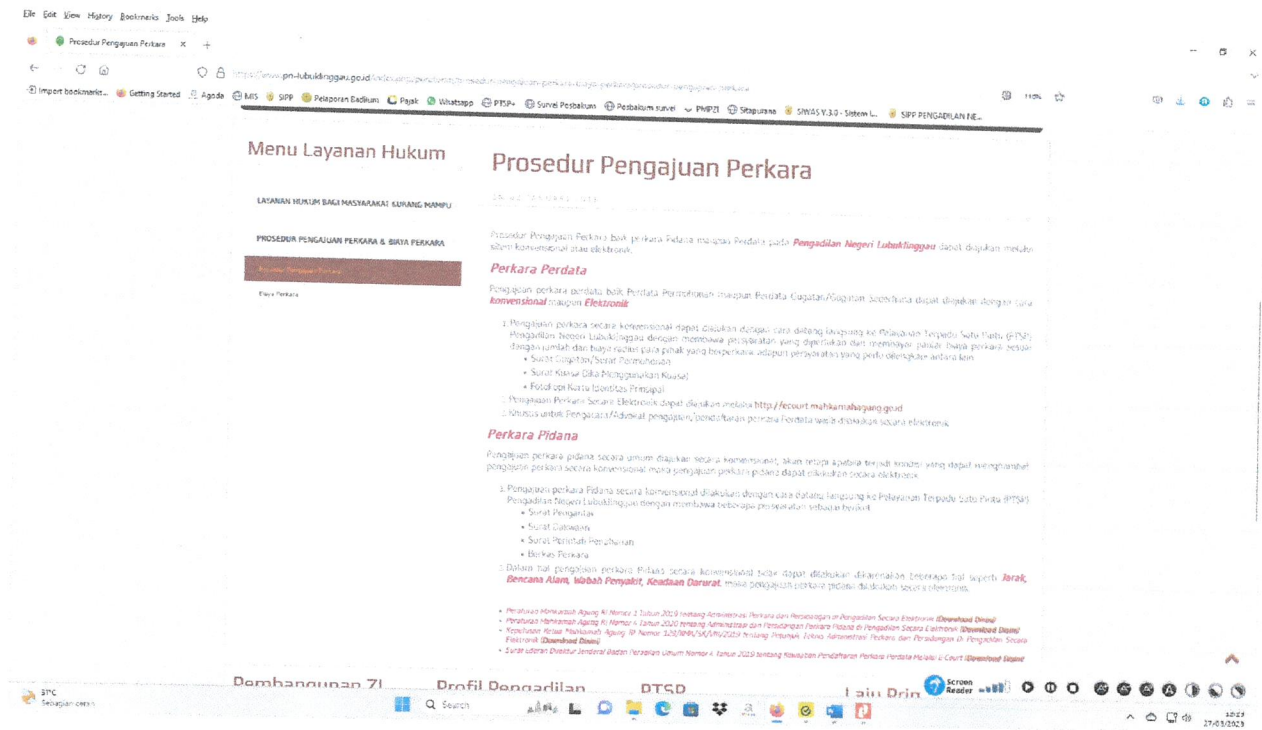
File Edit View History Bookmarks Tools Help

Prosedur Pengajuan Perkara ×

https://www.pn-lubuklinggau.go.id/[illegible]

Import bookmarks... Getting Started Agoda MIS SIPP Pelaporan Badilum Pajak Whatsapp PTSP+ Survei Pesbakum Pesbakum survei PMPZI Sitapurana SIWAS V.3.0 - Sistem I... SIPP PENGADILAN NE...

110%

Menu Layanan Hukum

LAYANAN HUKUM BAGI MASYARAKAT KURANG MAMPU

PROSEDUR PENGAJUAN PERKARA & BIAYA PERKARA

Prosedur Pengajuan Perkara

Biaya Perkara

Prosedur Pengajuan Perkara

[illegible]

Prosedur Pengajuan Perkara baik perkara Pidana maupun Perdata pada Pengadilan Negeri Lubuklinggau dapat diajukan melalui sistem konvensional atau elektronik.

Perkara Perdata

Pengajuan perkara perdata baik Perdata Permohonan maupun Perdata Gugatan/Gugatan Sederhana dapat diajukan dengan cara konvensional maupun Elektronik

1. Pengajuan perkara secara konvensional dapat dilakukan dengan cara datang langsung ke Pelayanan Terpadu Satu Pintu (PTSP) Pengadilan Negeri Lubuklinggau dengan membawa persyaratan yang diperlukan dan membayar panjar biaya perkara sesuai dengan jumlah dan biaya radius para pihak yang berperkara adapun persyaratan yang perlu dilengkapi antara lain
• Surat Gugatan/Surat Permohonan
• Surat Kuasa (Jika Menggunakan Kuasa)
• Fotokopi Kartu Identitas Prinsipal
2. Pengajuan Perkara Secara Elektronik dapat diajukan melalui http://ecourt.mahkamahagung.go.id
3. Khusus untuk Pengacara/Advokat pengajuan/pendaftaran perkara Perdata wajib diajukan secara elektronik

Perkara Pidana

Pengajuan perkara pidana secara umum diajukan secara konvensional, akan tetapi apabila terjadi kendala yang dapat menghambat pengajuan perkara secara konvensional maka pengajuan perkara pidana dapat dilakukan secara elektronik

1. Pengajuan perkara Pidana secara konvensional dilakukan dengan cara datang langsung ke Pelayanan Terpadu Satu Pintu (PTSP) Pengadilan Negeri Lubuklinggau dengan membawa beberapa persyaratan sebagai berikut
• Surat Pengantar
• Surat Dakwaan
• Surat Perintah Penahanan
• Berkas Perkara
2. Dalam hal pengajuan perkara Pidana secara konvensional tidak dapat dilakukan dikarenakan beberapa hal seperti Jarak, Bencana Alam, Wabah Penyakit, Keadaan Darurat, maka pengajuan perkara pidana dilakukan secara elektronik.

• Peraturan Mahkamah Agung RI Nomor 1 Tahun 2019 tentang Administrasi Perkara dan Persidangan di Pengadilan Secara Elektronik (Download Disini)
• Peraturan Mahkamah Agung RI Nomor 4 Tahun 2020 tentang Administrasi dan Persidangan Perkara Pidana di Pengadilan Secara Elektronik (Download Disini)
• Keputusan Ketua Mahkamah Agung RI Nomor 129/KMA/SK/VIII/2019 tentang Petunjuk Teknis Administrasi Perkara dan Persidangan di Pengadilan Secara Elektronik (Download Disini)
• Surat Edaran Direktur Jenderal Badan Peradilan Umum Nomor 4 Tahun 2019 tentang Kewajiban Pendaftaran Perkara Perdata Melalui E-Court (Download Disini)

Pembangunan ZI Profil Pengadilan PTSP Laju Prin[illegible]

Screen Reader

31°C Sebagian cerah

Search

10:23 27/03/2023